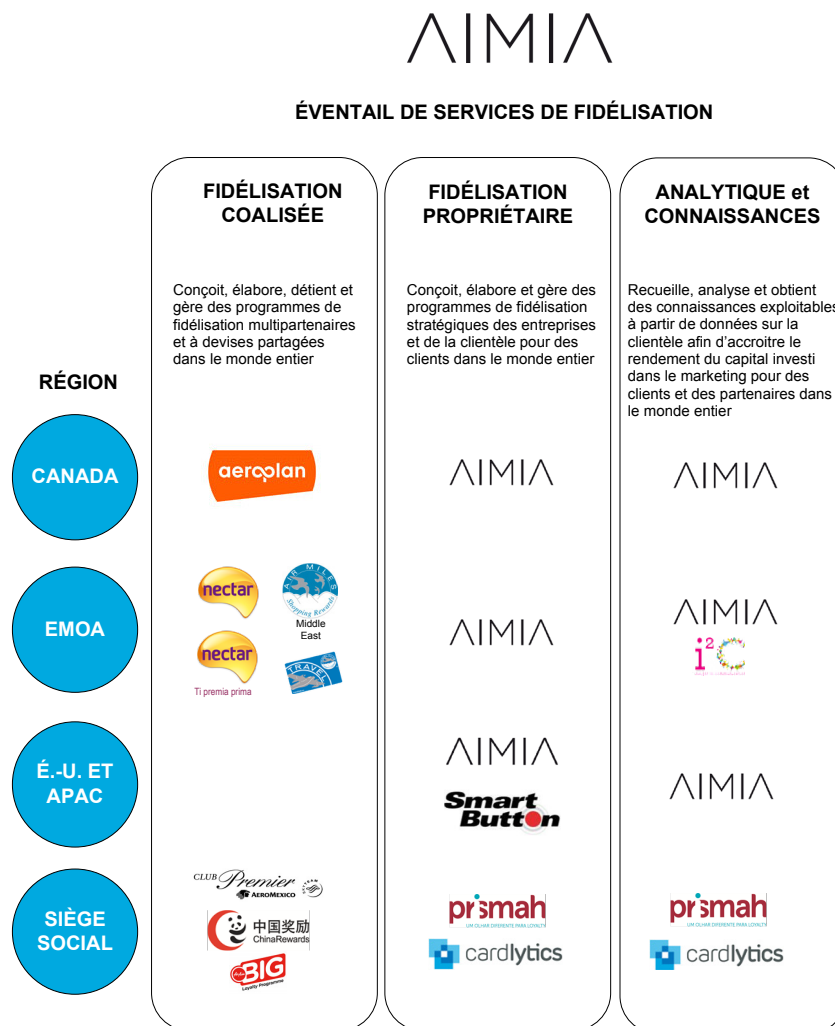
ΛIMIΛ

ÉVENTAIL DE SERVICES DE FIDÉLISATION

RÉGION

CANADA

EMOA

É.-U. ET APAC

SIÈGE SOCIAL

FIDÉLISATION COALISÉE

Conçoit, élabore, détient et gère des programmes de fidélisation multipartenaires et à devises partagées dans le monde entier

aeroplan

nectar

AIR MILES Shopping Rewards

Middle East

nectar

Ti premia prima

TRAVEL

CLUB Premier AEROMEXICO

中国奖励 ChinaRewards

BIG Loyalty Programme

FIDÉLISATION PROPRIÉTAIRE

Conçoit, élabore et gère des programmes de fidélisation stratégiques des entreprises et de la clientèle pour des clients dans le monde entier

ΛIMIΛ

ΛIMIΛ

ΛIMIΛ

Smart Button

prismah UM OLHAR DIFERENTE PARA LOYALTY

cardlytics

ANALYTIQUE et CONNAISSANCES

Recueille, analyse et obtient des connaissances exploitables à partir de données sur la clientèle afin d'accroître le rendement du capital investi dans le marketing pour des clients et des partenaires dans le monde entier

ΛIMIΛ

ΛIMIΛ

i²C

ΛIMIΛ

prismah UM OLHAR DIFERENTE PARA LOYALTY

cardlytics